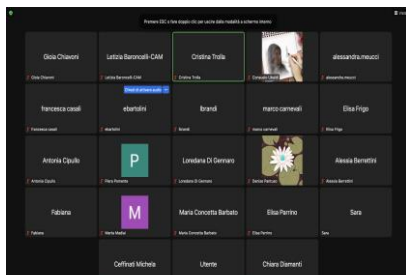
Premere ESC o fare doppio clic per uscire dalla modalità a schermo intero

Gioia Chiavoni
Gioia Chiavoni

Letizia Baroncelli-CAM
Letizia Baroncelli-CAM

Cristina Trolla
Cristina Trolla

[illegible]

alessandra.meucci
alessandra.meucci

francesca casali
Francesca casali

ebartolini
ebartolini

lbrandi
lbrandi

marco carnevali
marco carnevali

Elisa Frigo
Elisa Frigo

Antonia Cipullo
Antonia Cipullo

P
Piera Ferrante

Loredana Di Gennaro
Loredana Di Gennaro

Denise Petrucci

Alessia Berrettini
Alessia Berrettini

Fabiana
Fabiana

M
Maria Medici

Maria Concetta Barbato
Maria Concetta Barbato

Elisa Parrino
Elisa Parrino

Sara
Sara

Ceffinati Michela

Utente

Chiara Diamanti